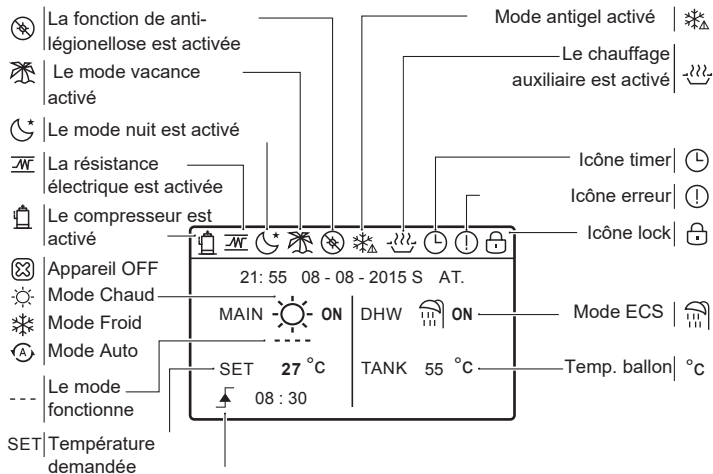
La fonction de anti-légionellose est activée

Le mode vacance activé

Le mode nuit est activé

La résistance électrique est activée

Le compresseur est activé

Appareil OFF

Mode Chaud

Mode Froid

Mode Auto

Le mode fonctionne

SET Température demandée

Mode antigel activé

Le chauffage auxiliaire est activé

Icône timer

Icône erreur

Icône lock

Mode ECS

Temp. ballon °C

21: 55 08 - 08 - 2015 S AT.

MAIN ON

DHW ON

SET 27 °C

TANK 55 °C

08 : 30